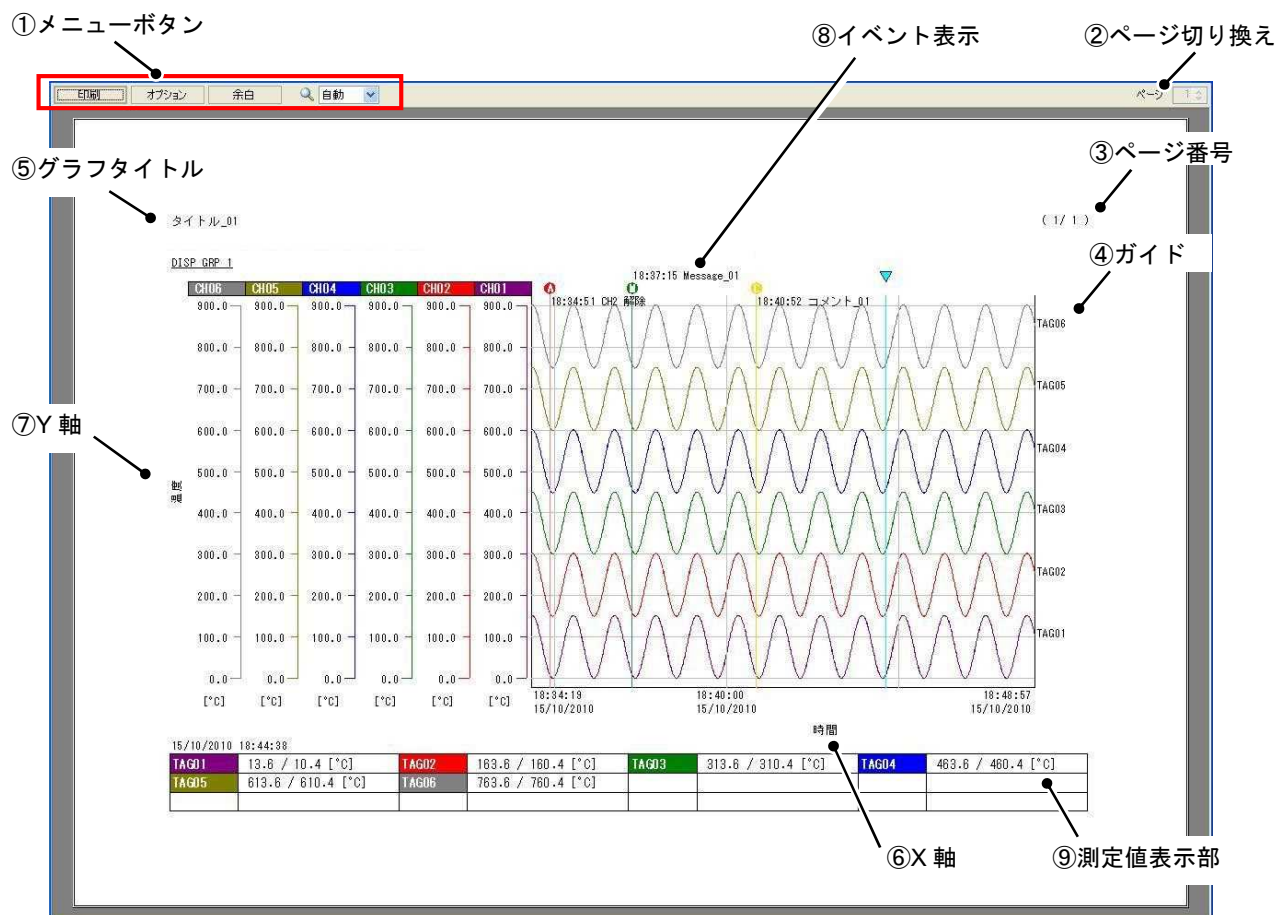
①メニューボタン

⑧イベント表示

②ページ切り換え

印刷 オプション 余白 自動

ページ 1

⑤グラフタイトル

③ページ番号

タイトル_01

( 1/ 1 )

④ガイド

DISP GRP 1

18:37:15 Message_01

CH06 CH05 CH04 CH03 CH02 CH01

18:34:51 CH2 解除

18:40:52 コメント_01

| 900.0 | 900.0 | 900.0 | 900.0 | 900.0 | 900.0 |
|---|---|---|---|---|---|
| 800.0 | 800.0 | 800.0 | 800.0 | 800.0 | 800.0 |
| 700.0 | 700.0 | 700.0 | 700.0 | 700.0 | 700.0 |
| 600.0 | 600.0 | 600.0 | 600.0 | 600.0 | 600.0 |
| 500.0 | 500.0 | 500.0 | 500.0 | 500.0 | 500.0 |
| 400.0 | 400.0 | 400.0 | 400.0 | 400.0 | 400.0 |
| 300.0 | 300.0 | 300.0 | 300.0 | 300.0 | 300.0 |
| 200.0 | 200.0 | 200.0 | 200.0 | 200.0 | 200.0 |
| 100.0 | 100.0 | 100.0 | 100.0 | 100.0 | 100.0 |
| 0.0 | 0.0 | 0.0 | 0.0 | 0.0 | 0.0 |
| [°C] | [°C] | [°C] | [°C] | [°C] | [°C] |

⑦Y 軸

TAG06 TAG05 TAG04 TAG03 TAG02 TAG01

18:34:19 15/10/2010

18:40:00 15/10/2010

18:48:57 15/10/2010

時間

15/10/2010 18:44:38

| TAG01 | 13.6 / 10.4 [°C] | TAG02 | 163.6 / 160.4 [°C] | TAG03 | 313.6 / 310.4 [°C] | TAG04 | 463.6 / 460.4 [°C] |
|---|---|---|---|---|---|---|---|
| TAG05 | 613.6 / 610.4 [°C] | TAG06 | 763.6 / 760.4 [°C] | | | | |
| | | | | | | | |

⑥X 軸

⑨測定値表示部